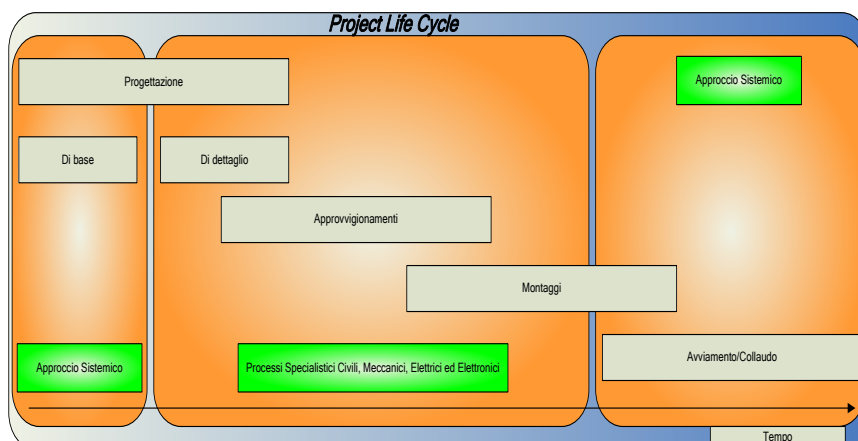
Project Life Cycle

Progettazione

Approccio Sistemico

Di base

Di dettaglio

Approvvigionamenti

Montaggi

Approccio Sistemico

Processi Specialistici Civili, Meccanici, Elettrici ed Elettronici

Avviamento/Collaudo

Tempo